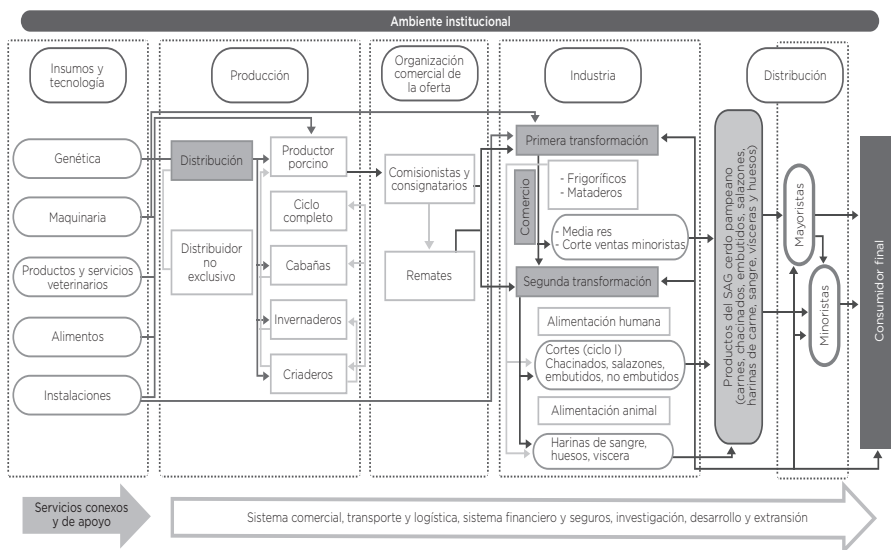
Ambiente institucional

Insumos y tecnología

Producción

Organización comercial de la oferta

Industria

Distribución

Genética

Maquinaria

Productos y servicios veterinarios

Alimentos

Instalaciones

Distribución

Distribuidor no exclusivo

Productor porcino

Ciclo completo

Cabañas

Invernaderos

Criaderos

Comisionistas y consignatarios

Remates

Primera transformación

Comercio

- Frigoríficos
- Mataderos

- Media res
- Corte ventas minoristas

Segunda transformación

Alimentación humana

Cortes (ciclo I)
Chacinados, salazones, embutidos, no embutidos

Alimentación animal

Harinas de sangre, huesos, viscera

Productos del SAG cerdo pampeano (carnes, chacinados, embutidos, salazones, harinas de carne, sangre, vísceras y huesos)

Mayoristas

Minoristas

Consumidor final

Servicios conexos y de apoyo

Sistema comercial, transporte y logística, sistema financiero y seguros, investigación, desarrollo y extransión